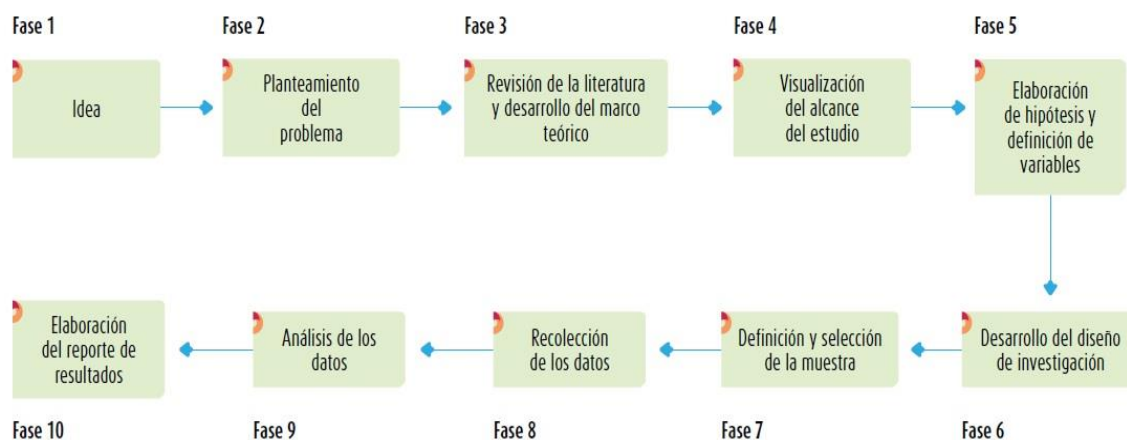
Fase 1

Idea

Fase 2

Planteamiento del problema

Fase 3

Revisión de la literatura y desarrollo del marco teórico

Fase 4

Visualización del alcance del estudio

Fase 5

Elaboración de hipótesis y definición de variables

Fase 6

Desarrollo del diseño de investigación

Fase 7

Definición y selección de la muestra

Fase 8

Recolección de los datos

Fase 9

Análisis de los datos

Fase 10

Elaboración del reporte de resultados